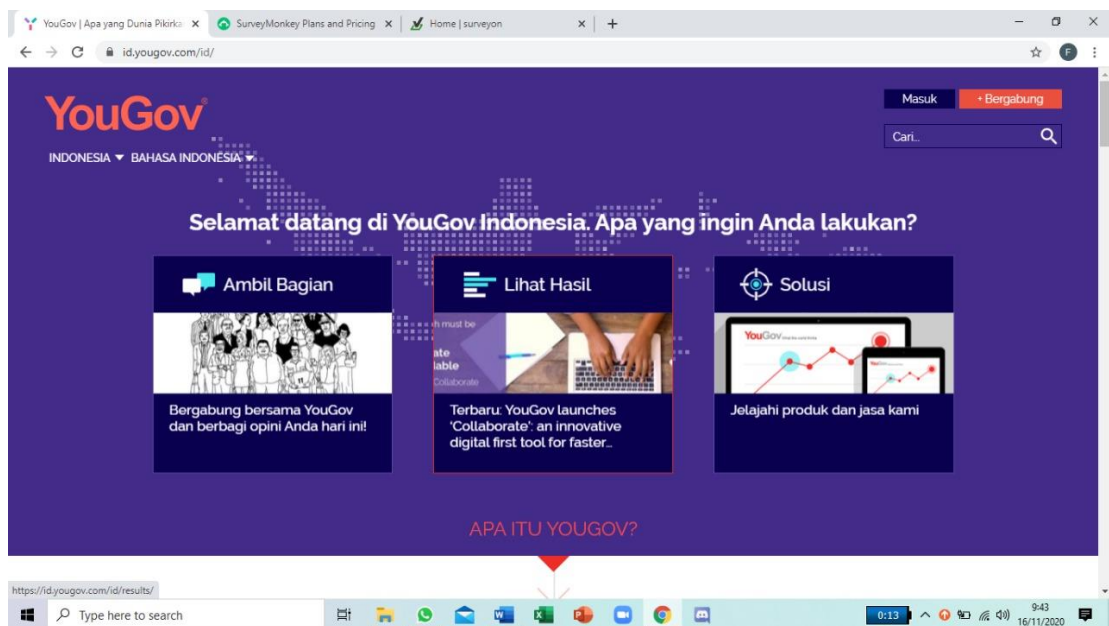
YouGov | Apa yang Dunia Pikirka ×
SurveyMonkey Plans and Pricing ×
Home | surveyon ×
+

id.yougov.com/id/

YouGov
INDONESIA ▼ BAHASA INDONESIA ▼

Masuk
+ Bergabung
Cari..

Selamat datang di YouGov Indonesia. Apa yang ingin Anda lakukan?

Ambil Bagian
Bergabung bersama YouGov dan berbagi opini Anda hari ini!

Lihat Hasil
Terbaru: YouGov launches 'Collaborate': an innovative digital first tool for faster...

Solusi
Jelajahi produk dan jasa kami

APA ITU YOUGOV?

https://id.yougov.com/id/results/

Type here to search
0:13
9:43
16/11/2020